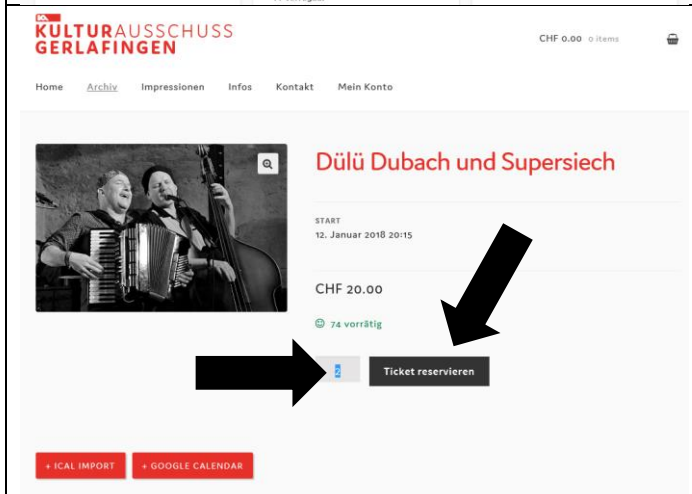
KA
KULTURAUSSCHUSS
GERLAFINGEN

CHF 0.00 0 items

Home Archiv Impressionen Infos Kontakt Mein Konto

Dülü Dubach und Supersiech

START
12. Januar 2018 20:15

CHF 20.00

74 vorrätig

2

Ticket reservieren

+ ICAL IMPORT

+ GOOGLE CALENDAR